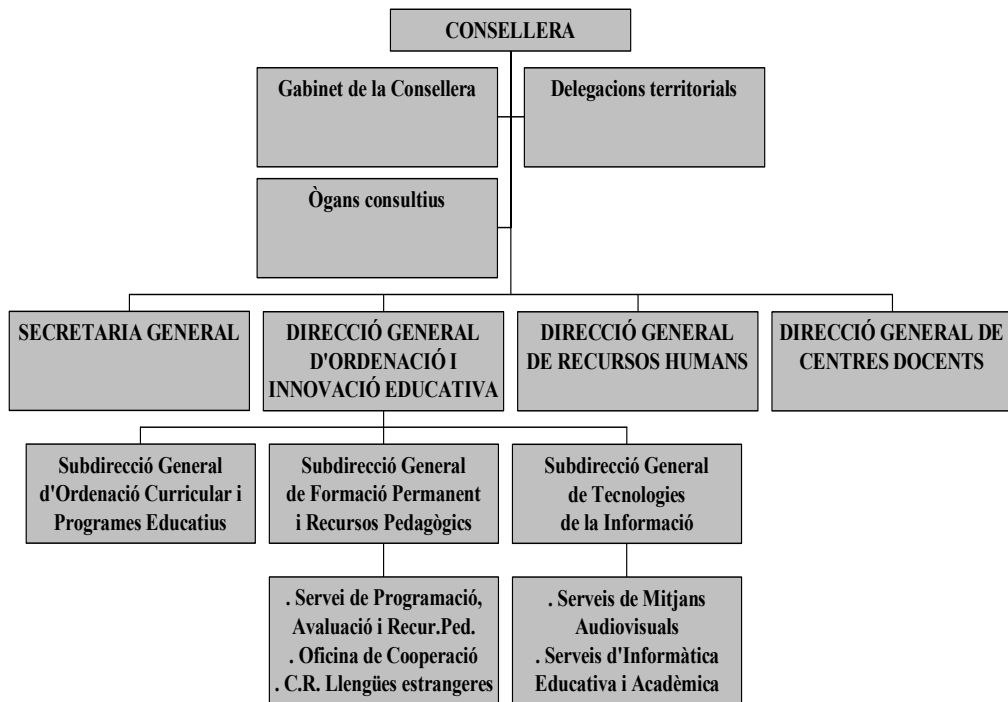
CONSELLERA

Gabinet de la Consellera

Delegacions territorials

Ògans consultius

SECRETARIA GENERAL

DIRECCIÓ GENERAL D'ORDENACIÓ I INNOVACIÓ EDUCATIVA

DIRECCIÓ GENERAL DE RECURSOS HUMANS

DIRECCIÓ GENERAL DE CENTRES DOCENTS

Subdirecció General d'Ordenació Curricular i Programes Educatius

Subdirecció General de Formació Permanent i Recursos Pedagògics

Subdirecció General de Tecnologies de la Informació

. Servei de Programació, Avaluació i Recur.Ped.
. Oficina de Cooperació
. C.R. Llengües estrangeres

. Serveis de Mitjans Audiovisuals
. Serveis d'Informàtica Educativa i Acadèmica